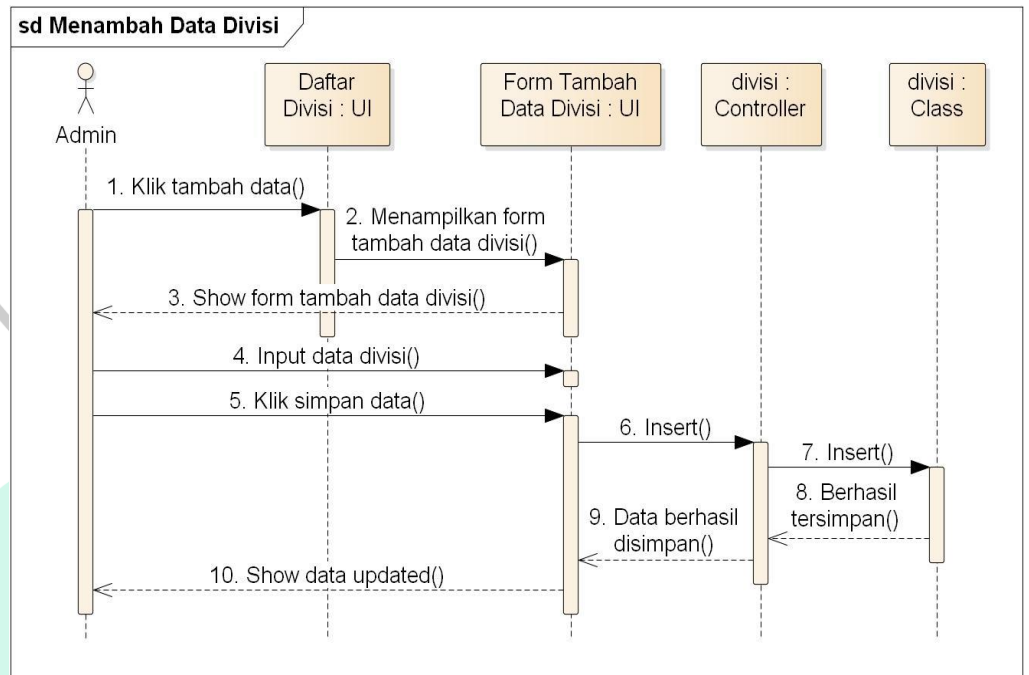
sd Menambah Data Divisi

Admin

Daftar Divisi : UI

Form Tambah Data Divisi : UI

divisi : Controller

divisi : Class

1. Klik tambah data()

2. Menampilkan form tambah data divisi()

3. Show form tambah data divisi()

4. Input data divisi()

5. Klik simpan data()

6. Insert()

7. Insert()

8. Berhasil tersimpan()

9. Data berhasil disimpan()

10. Show data updated()